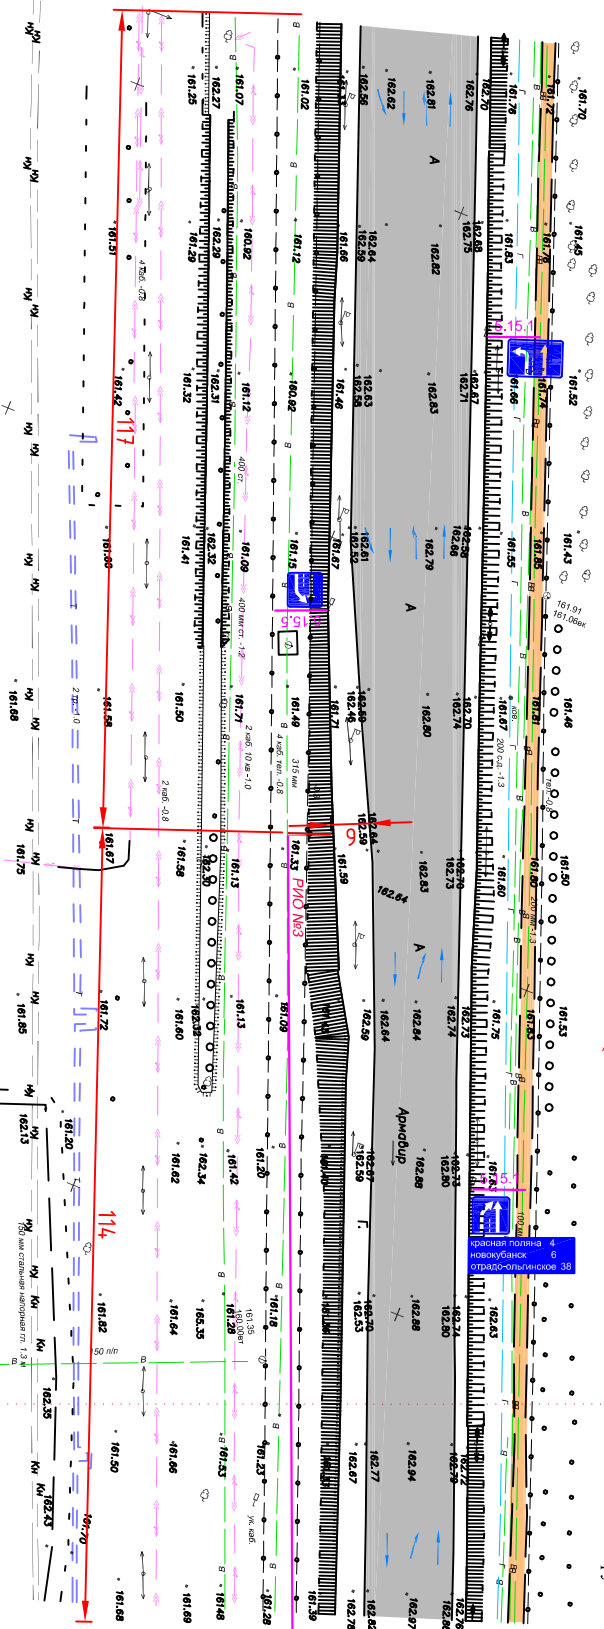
162.76
162.70
161.78
162.72
161.70
161.25
162.27
161.07
161.02
162.56
162.62
162.81
А
162.68
162.75
161.83
162.76
161.45
161.51
161.29
162.29
160.92
161.12
161.66
162.64
162.59
162.82
5.15.1
161.42
117
161.32
162.31
161.12
160.92
161.46
162.63
162.56
162.83
162.67
162.71
161.66
161.74
161.52
400 ст.
161.41
162.32
161.09
161.15
161.67
162.61
162.52
162.79
162.58
162.66
161.55
161.85
161.43
5.15.5
400 мм ст. -1.2
А
161.91
161.06ек
161.68
161.58
161.50
161.71
161.49
162.49
162.80
162.74
161.67
161.81
161.46
2 каб. 10 кв -1.0
4 каб. тел. -0.8
315 мм
200 с.д. -1.3
161.67
161.75
161.58
161.13
161.33
9
162.64
162.59
162.83
162.70
162.73
161.60
161.80
161.50
РИО №3
162.64
161.59
А
161.85
161.72
161.60
161.13
161.09
162.59
162.64
162.84
162.74
162.73
161.75
161.53
Армавир
162.13
161.20
114
161.62
162.34
161.42
161.20
162.59
162.67
162.89
162.73
5.15.1
красная поляна 4
новокубанск 6
отрадо-ольгинское 38
161.82
161.64
165.35
161.28
161.18
162.53
162.70
162.88
162.74
162.63
150 мм стальн напорная гл. 1.3 м
150 п/п
162.35
161.50
161.66
161.53
161.23
162.67
162.77
162.94
162.79
162.43
161.70
161.68
161.69
161.48
161.28
161.39
162.78
162.82
162.97
162.80